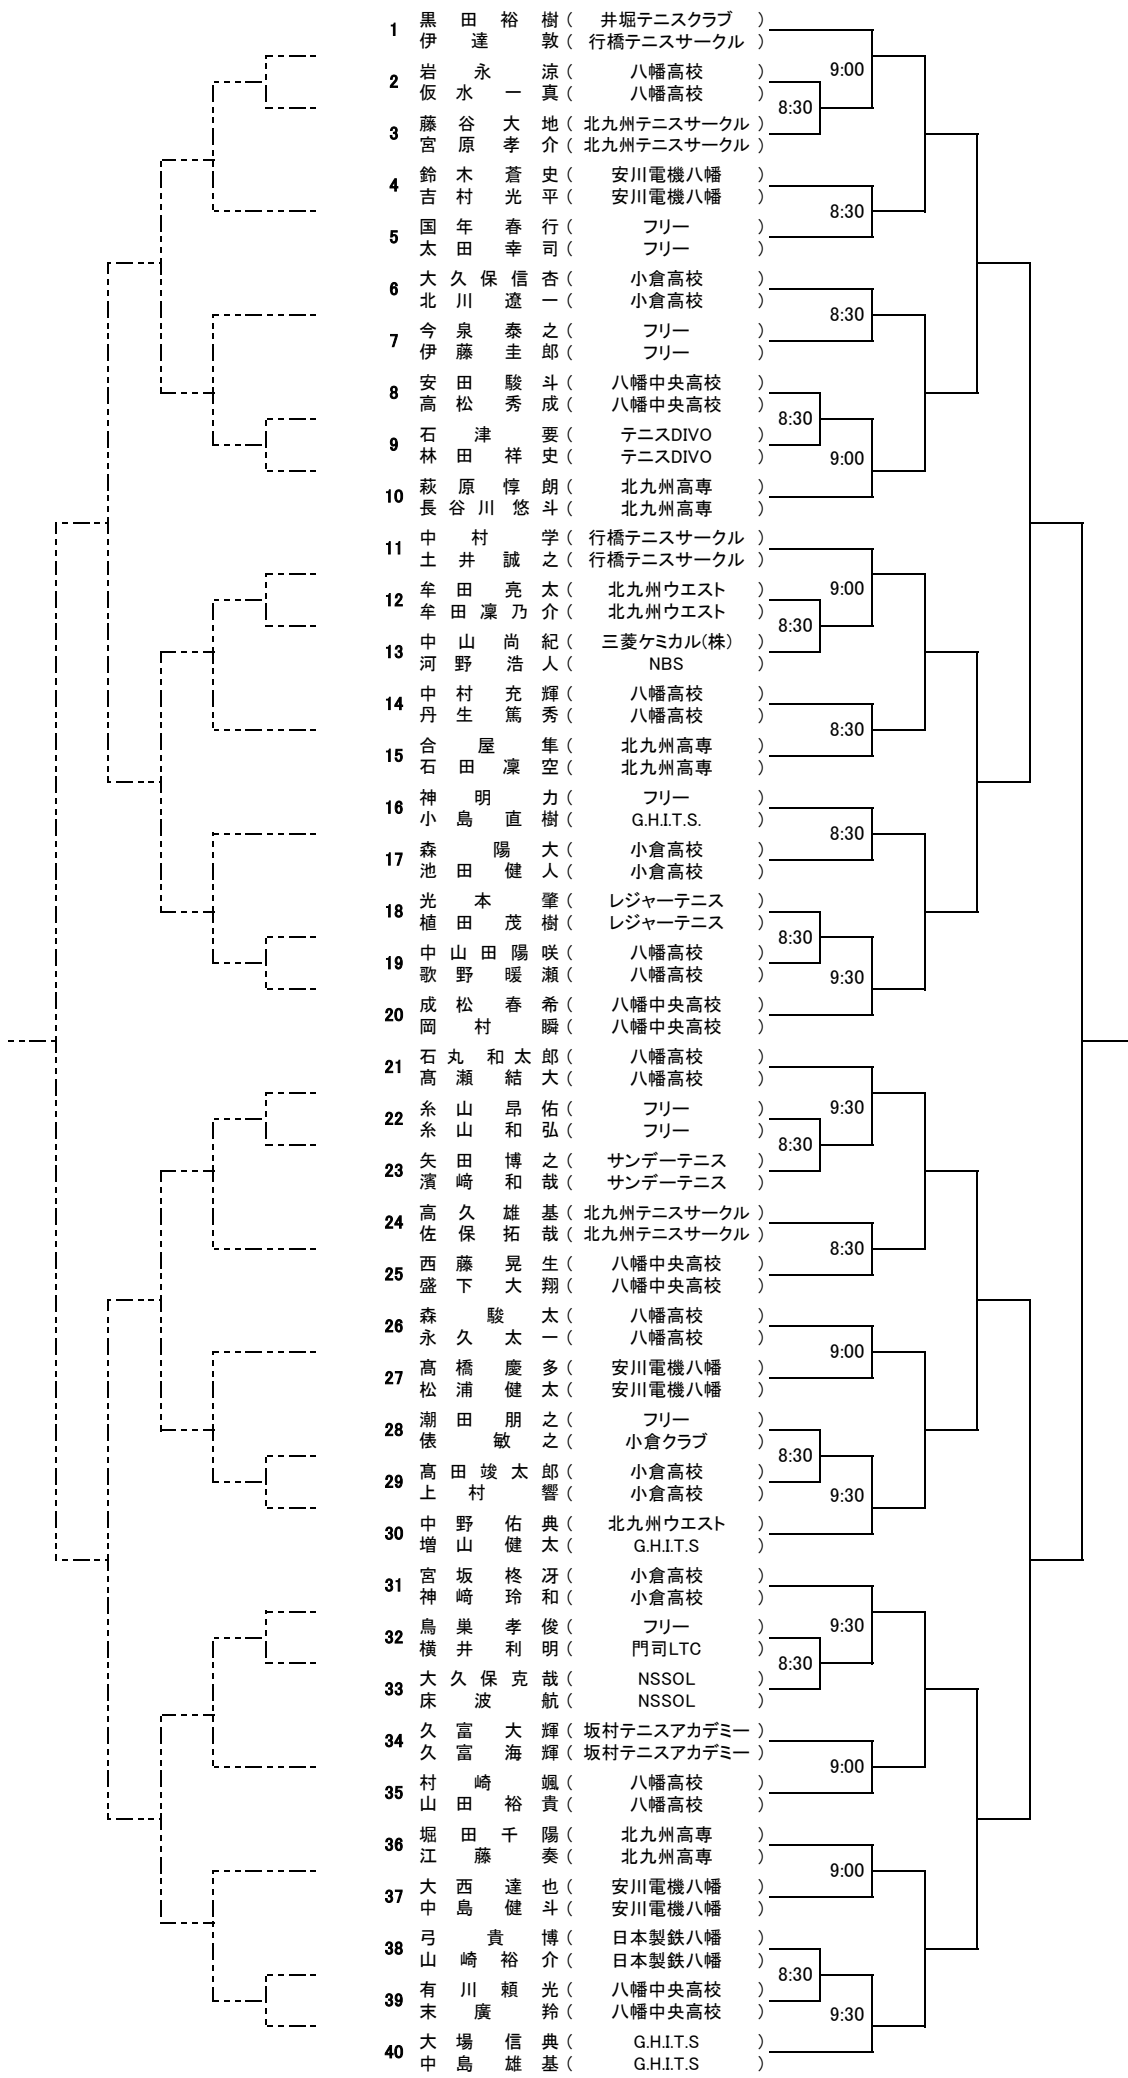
1 黒田裕樹（ 井堀テニスクラブ ）
伊達敦（ 行橋テニスサークル ）
2 岩永涼（ 八幡高校 ）
仮水一真（ 八幡高校 ）
3 藤谷大地（ 北九州テニスサークル ）
宮原孝介（ 北九州テニスサークル ）
4 鈴木蒼史（ 安川電機八幡 ）
吉村光平（ 安川電機八幡 ）
5 国年春行（ フリー ）
太田幸司（ フリー ）
6 大久保信杏（ 小倉高校 ）
北川遼一（ 小倉高校 ）
7 今泉泰之（ フリー ）
伊藤圭郎（ フリー ）
8 安田駿斗（ 八幡中央高校 ）
高松秀成（ 八幡中央高校 ）
9 石津要（ テニスDIVO ）
林田祥史（ テニスDIVO ）
10 萩原惇朗（ 北九州高専 ）
長谷川悠斗（ 北九州高専 ）
11 中村学（ 行橋テニスサークル ）
土井誠之（ 行橋テニスサークル ）
12 牟田亮太（ 北九州ウエスト ）
牟田凜乃介（ 北九州ウエスト ）
13 中山尚紀（ 三菱ケミカル(株) ）
河野浩人（ NBS ）
14 中村充輝（ 八幡高校 ）
丹生篤秀（ 八幡高校 ）
15 合屋隼（ 北九州高専 ）
石田凜空（ 北九州高専 ）
16 神明力（ フリー ）
小島直樹（ G.H.I.T.S. ）
17 森陽大（ 小倉高校 ）
池田健人（ 小倉高校 ）
18 光本肇（ レジャーテニス ）
植田茂樹（ レジャーテニス ）
19 中山田陽咲（ 八幡高校 ）
歌野暖瀬（ 八幡高校 ）
20 成松春希（ 八幡中央高校 ）
岡村瞬（ 八幡中央高校 ）
21 石丸和太郎（ 八幡高校 ）
高瀬結大（ 八幡高校 ）
22 糸山昂佑（ フリー ）
糸山和弘（ フリー ）
23 矢田博之（ サンデーテニス ）
濱﨑和哉（ サンデーテニス ）
24 高久雄基（ 北九州テニスサークル ）
佐保拓哉（ 北九州テニスサークル ）
25 西藤晃生（ 八幡中央高校 ）
盛下大翔（ 八幡中央高校 ）
26 森駿太（ 八幡高校 ）
永久太一（ 八幡高校 ）
27 高橋慶多（ 安川電機八幡 ）
松浦健太（ 安川電機八幡 ）
28 潮田朋之（ フリー ）
俵敏之（ 小倉クラブ ）
29 高田竣太郎（ 小倉高校 ）
上村響（ 小倉高校 ）
30 中野佑典（ 北九州ウエスト ）
増山健太（ G.H.I.T.S ）
31 宮坂柊冴（ 小倉高校 ）
神﨑玲和（ 小倉高校 ）
32 鳥巣孝俊（ フリー ）
横井利明（ 門司LTC ）
33 大久保克哉（ NSSOL ）
床波航（ NSSOL ）
34 久富大輝（ 坂村テニスアカデミー ）
久富海輝（ 坂村テニスアカデミー ）
35 村﨑颯（ 八幡高校 ）
山田裕貴（ 八幡高校 ）
36 堀田千陽（ 北九州高専 ）
江藤奏（ 北九州高専 ）
37 大西達也（ 安川電機八幡 ）
中島健斗（ 安川電機八幡 ）
38 弓貴博（ 日本製鉄八幡 ）
山﨑裕介（ 日本製鉄八幡 ）
39 有川頼光（ 八幡中央高校 ）
末廣羚（ 八幡中央高校 ）
40 大場信典（ G.H.I.T.S ）
中島雄基（ G.H.I.T.S ）

9:00
8:30
8:30
8:30
8:30
9:00
9:00
8:30
8:30
8:30
8:30
9:30
9:30
8:30
8:30
9:00
8:30
9:30
9:30
8:30
9:00
9:00
8:30
9:30